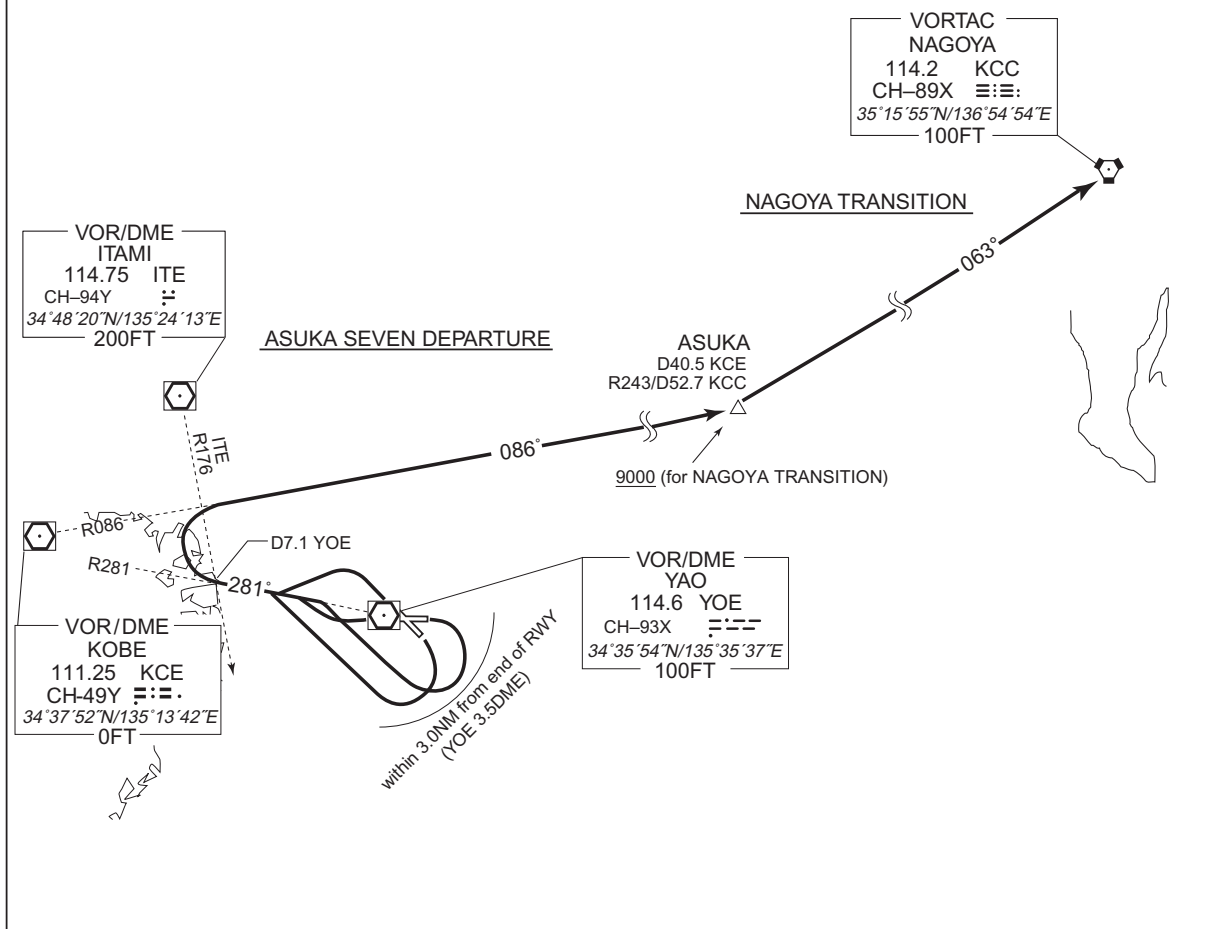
VORTAC
NAGOYA
114.2 KCC
CH–89X
35°15´55˝N/136°54´54˝E
100FT

NAGOYA TRANSITION

063°

VOR/DME
ITAMI
114.75 ITE
CH–94Y
34°48´20˝N/135°24´13˝E
200FT

ASUKA SEVEN DEPARTURE

ASUKA
D40.5 KCE
R243/D52.7 KCC

ITE
R176

086°

9000 (for NAGOYA TRANSITION)

R086

D7.1 YOE

R281

281°

VOR/DME
YAO
114.6 YOE
CH–93X
34°35´54˝N/135°35´37˝E
100FT

VOR/DME
KOBE
111.25 KCE
CH-49Y
34°37´52˝N/135°13´42˝E
0FT

within 3.0NM from end of RWY
(YOE 3.5DME)